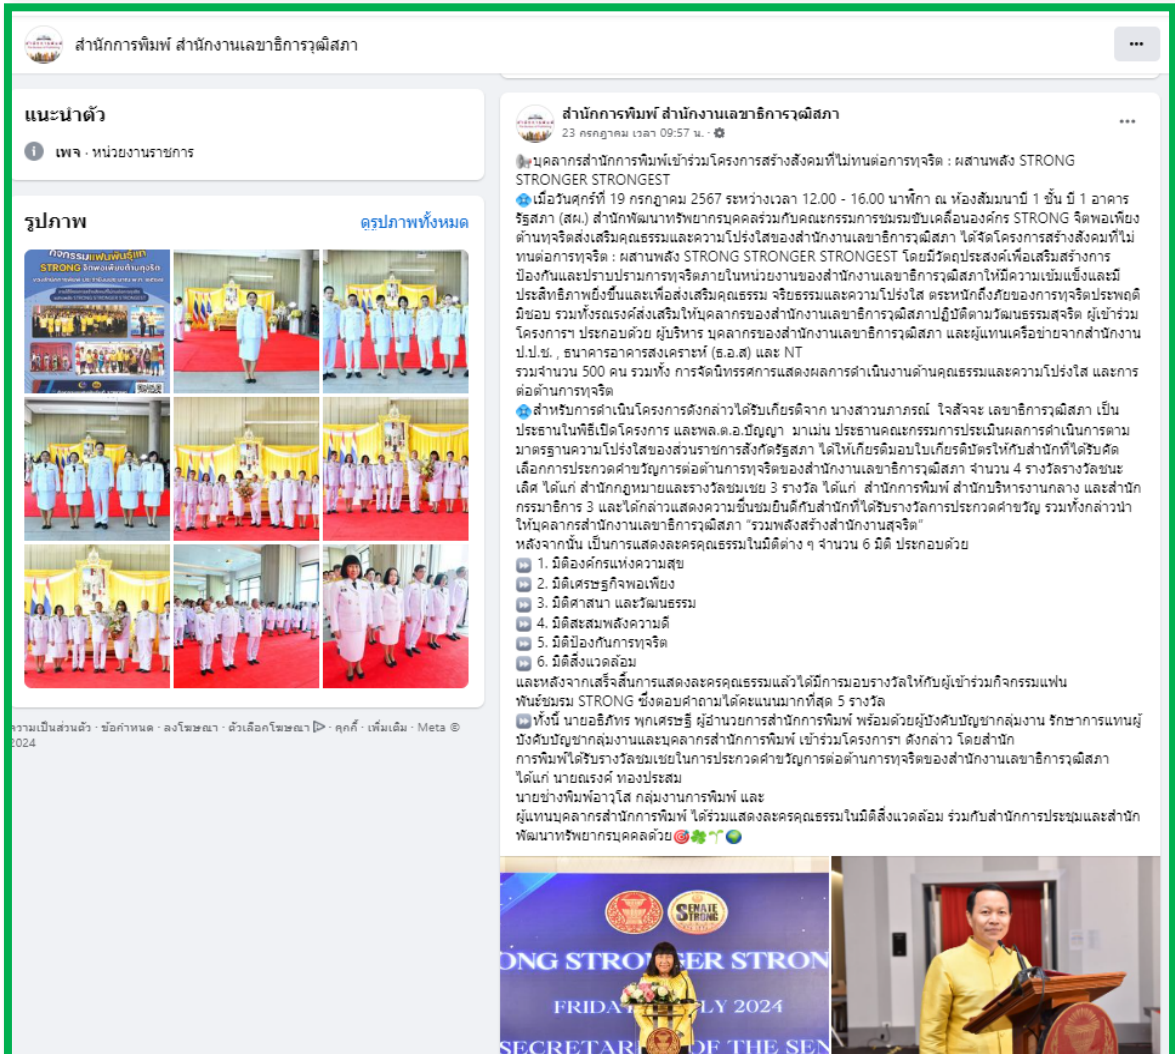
สำนักการพิมพ์ สำนักงานเลขาธิการวุฒิสภา

แนะนำตัว

เพจ · หน่วยงานราชการ

รูปภาพ

ดูรูปภาพทั้งหมด

กิจกรรมแฟนพันธุ์แท้ STRONG จิตพอเพียงต้านทุจริต

ความเป็นส่วนตัว · ข้อกำหนด · ลงโฆษณา · ตัวเลือกโฆษณา · คุกกี้ · เพิ่มเติม · Meta © 2024

สำนักการพิมพ์ สำนักงานเลขาธิการวุฒิสภา
23 กรกฎาคม เวลา 09:57 น.

บุคลากรสำนักการพิมพ์เข้าร่วมโครงการสร้างสังคมที่ไม่ทนต่อการทุจริต : ผสานพลัง STRONG STRONGER STRONGEST
เมื่อวันศุกร์ที่ 19 กรกฎาคม 2567 ระหว่างเวลา 12.00 - 16.00 นาฬิกา ณ ห้องสัมมนาปี 1 ชั้น บี 1 อาคารรัฐสภา (สผ.) สำนักพัฒนาทรัพยากรบุคคลร่วมกับคณะกรรมการชมรมขับเคลื่อนองค์กร STRONG จิตพอเพียงต้านทุจริตส่งเสริมคุณธรรมและความโปร่งใสของสำนักงานเลขาธิการวุฒิสภา ได้จัดโครงการสร้างสังคมที่ไม่ทนต่อการทุจริต : ผสานพลัง STRONG STRONGER STRONGEST โดยมีวัตถุประสงค์เพื่อเสริมสร้างการป้องกันและปราบปรามการทุจริตภายในหน่วยงานของสำนักงานเลขาธิการวุฒิสภาให้มีความเข้มแข็งและมีประสิทธิภาพยิ่งขึ้นและเพื่อส่งเสริมคุณธรรม จริยธรรมและความโปร่งใส ตระหนักถึงภัยของการทุจริตประพฤติมิชอบ รวมทั้งรณรงค์ส่งเสริมให้บุคลากรของสำนักงานเลขาธิการวุฒิสภาปฏิบัติตามวัฒนธรรมสุจริต ผู้เข้าร่วมโครงการฯ ประกอบด้วย ผู้บริหาร บุคลากรของสำนักงานเลขาธิการวุฒิสภา และผู้แทนเครือข่ายจากสำนักงาน ป.ป.ช. , ธนาคารอาคารสงเคราะห์ (ธ.อ.ส) และ NT
รวมจำนวน 500 คน รวมทั้ง การจัดนิทรรศการแสดงผลการดำเนินงานด้านคุณธรรมและความโปร่งใส และการต่อต้านการทุจริต
สำหรับการดำเนินโครงการดังกล่าวได้รับเกียรติจาก นางสาวนภาภรณ์ ใจสัจจะ เลขาธิการวุฒิสภา เป็นประธานในพิธีเปิดโครงการ และพล.ต.อ.ปัญญา มาเม่น ประธานคณะกรรมการประเมินผลการดำเนินการตามมาตรฐานความโปร่งใสของส่วนราชการสังกัดรัฐสภา ได้ให้เกียรติมอบใบเกียรติบัตรให้กับสำนักที่ได้รับคัดเลือกการประกวดศาขวัญการต่อต้านการทุจริตของสำนักงานเลขาธิการวุฒิสภา จำนวน 4 รางวัลรางวัลชนะเลิศ ได้แก่ สำนักกฎหมายและรางวัลชมเชย 3 รางวัล ได้แก่ สำนักการพิมพ์ สำนักบริหารงานกลาง และสำนักกรรมาธิการ 3 และได้กล่าวแสดงความชื่นชมยินดีกับสำนักที่ได้รับรางวัลการประกวดศาขวัญ รวมทั้งกล่าวนำให้บุคลากรสำนักงานเลขาธิการวุฒิสภา "รวมพลังสร้างสำนักงานสุจริต"
หลังจากนั้น เป็นการแสดงละครคุณธรรมในมิติต่าง ๆ จำนวน 6 มิติ ประกอบด้วย
1. มิติองค์กรแห่งความสุข
2. มิติเศรษฐกิจพอเพียง
3. มิติศาสนา และวัฒนธรรม
4. มิติสะสมพลังความดี
5. มิติป้องกันการทุจริต
6. มิติสิ่งแวดล้อม
และหลังจากเสร็จสิ้นการแสดงละครคุณธรรมแล้วได้มีการมอบรางวัลให้กับผู้เข้าร่วมกิจกรรมแฟนพันธุ์ชมรม STRONG ซึ่งตอบคำถามได้คะแนนมากที่สุด 5 รางวัล
ทั้งนี้ นายอธิภัทร พุกเศรษฐี ผู้อำนวยการสำนักการพิมพ์ พร้อมด้วยผู้บังคับบัญชากลุ่มงาน รักษาการแทนผู้บังคับบัญชากลุ่มงานและบุคลากรสำนักการพิมพ์ เข้าร่วมโครงการฯ ดังกล่าว โดยสำนัก
การพิมพ์ได้รับรางวัลชมเชยในการประกวดศาขวัญการต่อต้านการทุจริตของสำนักงานเลขาธิการวุฒิสภา ได้แก่ นายณรงค์ ทองประสม
นายช่างพิมพ์อาวุโส กลุ่มงานการพิมพ์ และ
ผู้แทนบุคลากรสำนักการพิมพ์ ได้ร่วมแสดงละครคุณธรรมในมิติสิ่งแวดล้อม ร่วมกับสำนักการประชุมและสำนักพัฒนาทรัพยากรบุคคลด้วย

SENATE STRONG
ONG STRONGER STRON
FRIDAY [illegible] LY 2024
SECRETAR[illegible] OF THE SEN